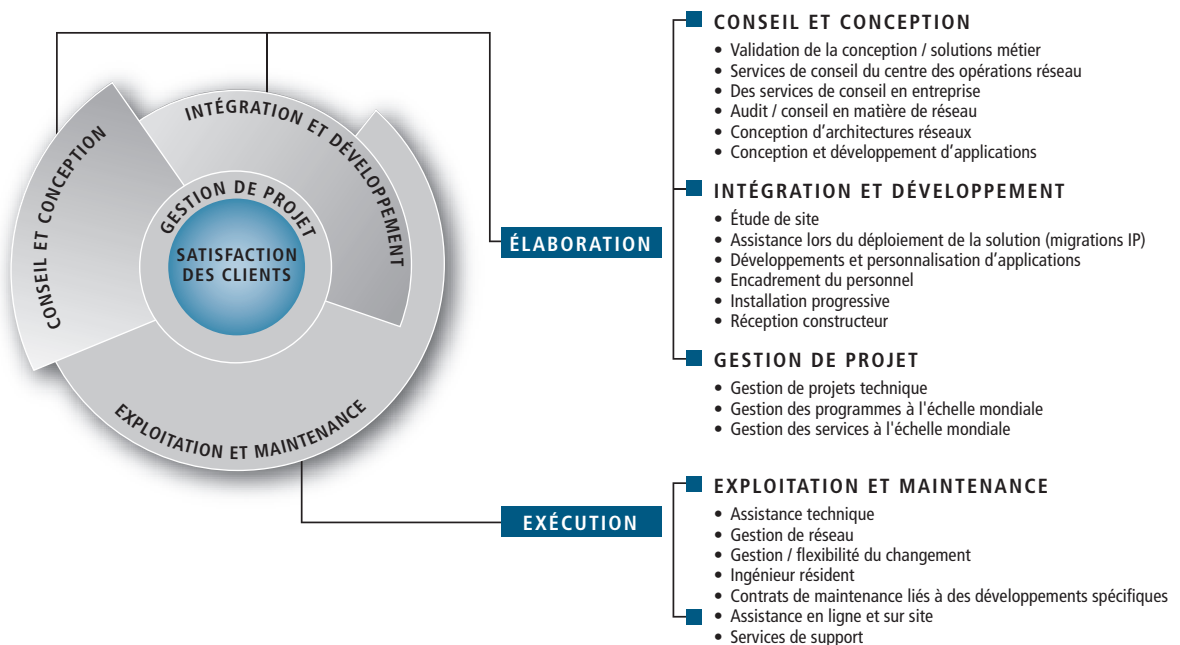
CONSEIL ET CONCEPTION

INTÉGRATION ET DÉVELOPPEMENT

GESTION DE PROJET

SATISFACTION DES CLIENTS

EXPLOITATION ET MAINTENANCE

ÉLABORATION

EXÉCUTION

CONSEIL ET CONCEPTION
• Validation de la conception / solutions métier
• Services de conseil du centre des opérations réseau
• Des services de conseil en entreprise
• Audit / conseil en matière de réseau
• Conception d'architectures réseaux
• Conception et développement d'applications

INTÉGRATION ET DÉVELOPPEMENT
• Étude de site
• Assistance lors du déploiement de la solution (migrations IP)
• Développements et personnalisation d'applications
• Encadrement du personnel
• Installation progressive
• Réception constructeur

GESTION DE PROJET
• Gestion de projets technique
• Gestion des programmes à l'échelle mondiale
• Gestion des services à l'échelle mondiale

EXPLOITATION ET MAINTENANCE
• Assistance technique
• Gestion de réseau
• Gestion / flexibilité du changement
• Ingénieur résident
• Contrats de maintenance liés à des développements spécifiques
• Assistance en ligne et sur site
• Services de support